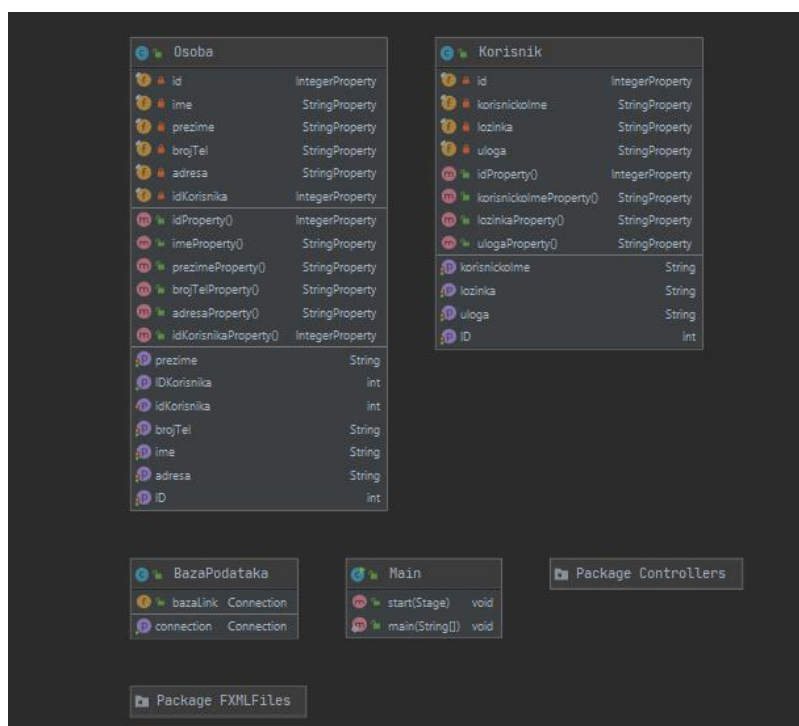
Osoba

| | |
|---|---|
| id | IntegerProperty |
| ime | StringProperty |
| prezime | StringProperty |
| brojTel | StringProperty |
| adresa | StringProperty |
| idKorisnika | IntegerProperty |
| idProperty() | IntegerProperty |
| imeProperty() | StringProperty |
| prezimeProperty() | StringProperty |
| brojTelProperty() | StringProperty |
| adresaProperty() | StringProperty |
| idKorisnikaProperty() | IntegerProperty |
| prezime | String |
| IDKorisnika | int |
| idKorisnika | int |
| brojTel | String |
| ime | String |
| adresa | String |
| ID | int |

Korisnik

| | |
|---|---|
| id | IntegerProperty |
| korisnickolme | StringProperty |
| lozinka | StringProperty |
| uloga | StringProperty |
| idProperty() | IntegerProperty |
| korisnickolmeProperty() | StringProperty |
| lozinkaProperty() | StringProperty |
| ulogaProperty() | StringProperty |
| korisnickolme | String |
| lozinka | String |
| uloga | String |
| ID | int |

BazaPodataka

| | |
|---|---|
| bazaLink | Connection |
| connection | Connection |

Main

| | |
|---|---|
| start(Stage) | void |
| main(String[]) | void |

Package Controllers

Package FXMLFiles